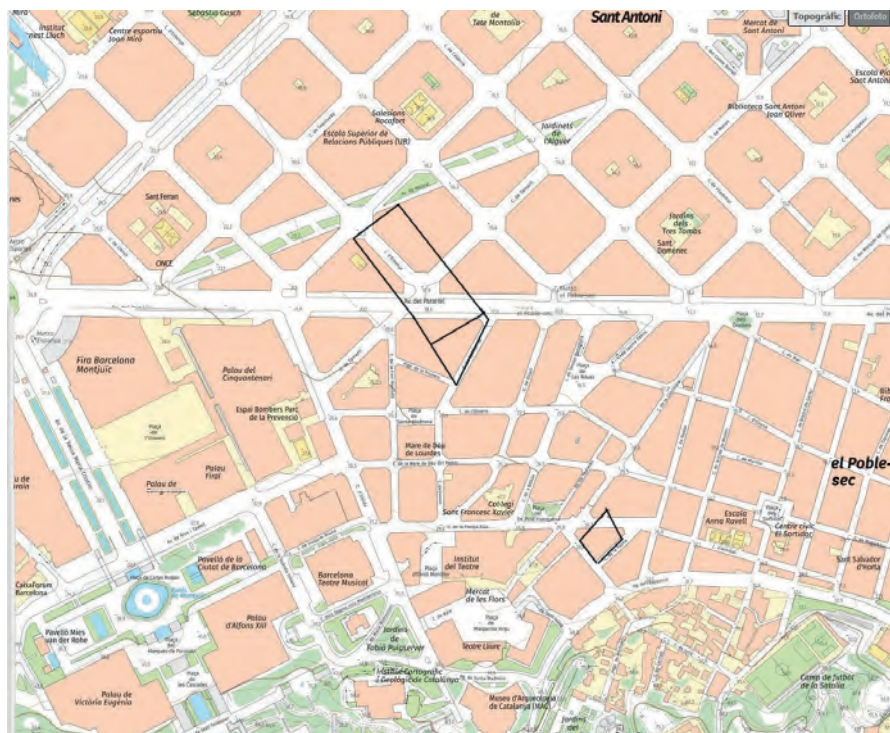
Institut Ernest Lluch
Centre esportiu Joan Miró
Sebastià Gasch
de Tete Montoliu
Sant Antoni
Mercat de Sant Antoni
Topogràfic
Ortofoto
Escola Sant Antoni
Salesians Rocafort
Escola Superior de Relacions Públiques (UB)
Jardinets de l'Alguer
Biblioteca Sant Antoni Joan Oliver
Sant Ferran
Jardins dels Tres Tombs
Sant Domènec
ONCE
Av. del Paral·lel
Fira Barcelona Montjuïc
Palau del Cinquantenari
Espai Bombers Parc de la Prevenció
Mare de Déu de Lourdes
Palau Firal
Palau de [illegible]
el Poble-sec
Col·legi Sant Francesc Xavier
Escola Anna Ravell
Centre cívic El Sortidor
Sant Salvador d'Horta
Pavelló de la Ciutat de Barcelona
Barcelona Teatre Musical
Institut del Teatre
Mercat de les Flors
CaixaForum Barcelona
Palau d'Alfons XIII
Pavelló Mies van der Rohe
Jardins de Tòbal Puigserver
Teatre Lliure
Institut Cartogràfic i Geològic de Catalunya
Museu d'Arqueologia de Catalunya (MAC)
Palau de Victòria Eugènia
Camp de futbol de la Satalia